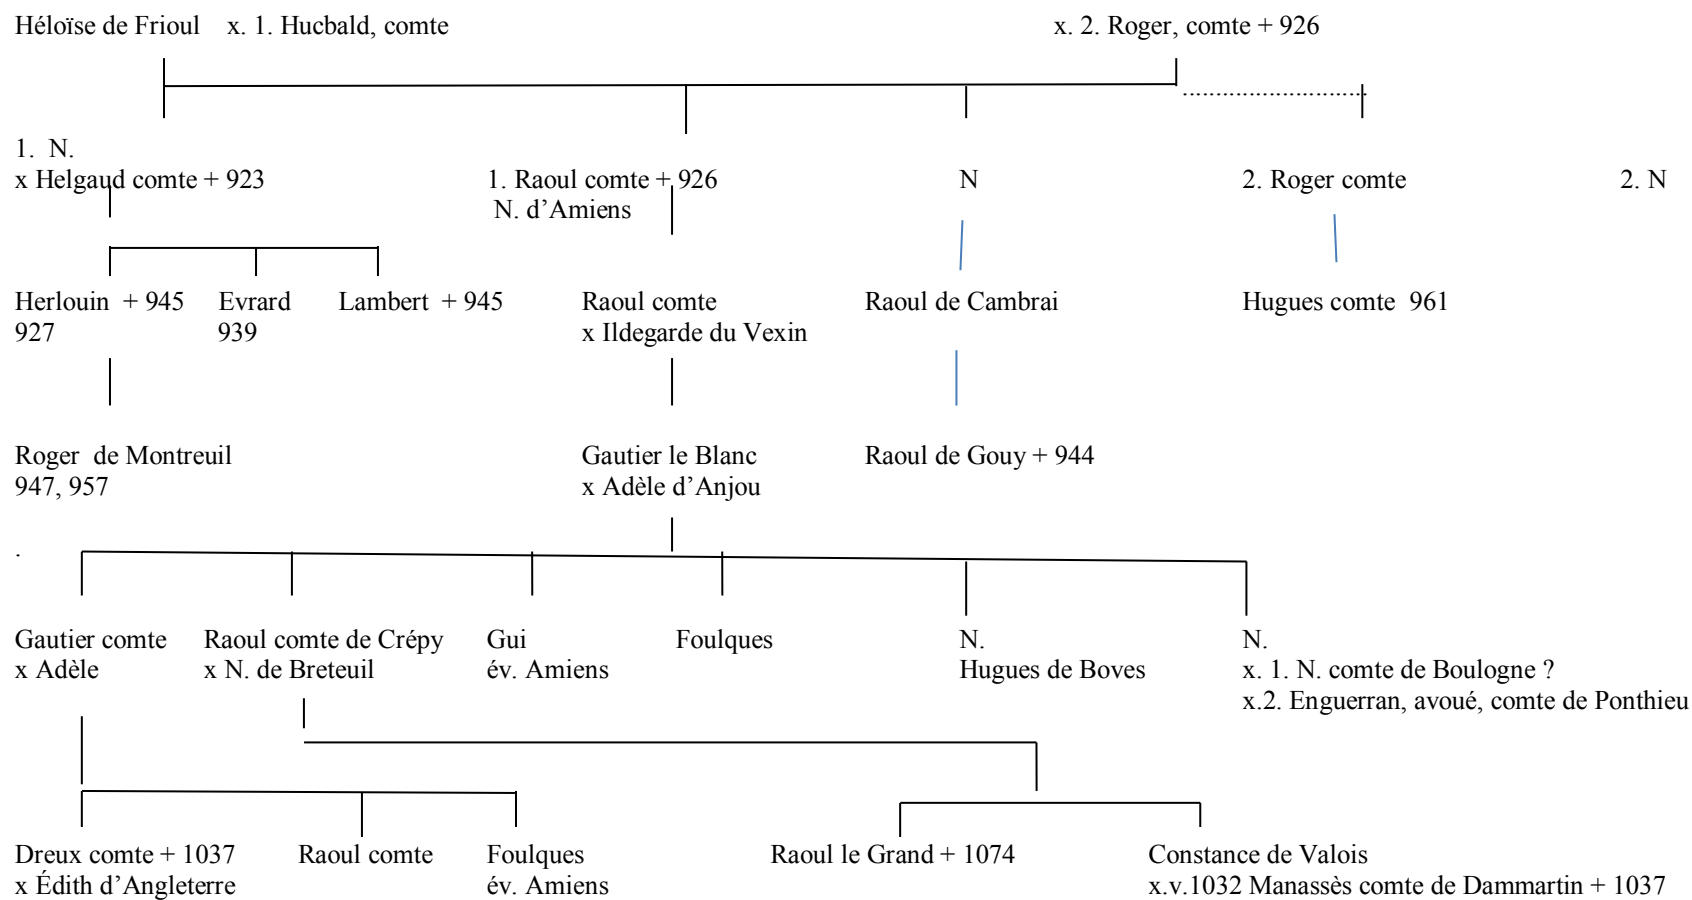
Héloïse de Frioul x. 1. Hucbald, comte x. 2. Roger, comte + 926

1. N.
x Helgaud comte + 923

1. Raoul comte + 926
N. d'Amiens

N

2. Roger comte

2. N

Herlouin + 945
927

Evrard
939

Lambert + 945

Raoul comte
x Ildegarde du Vexin

Raoul de Cambrai

Hugues comte 961

Roger de Montreuil
947, 957

Gautier le Blanc
x Adèle d'Anjou

Raoul de Gouy + 944

Gautier comte
x Adèle

Raoul comte de Crépy
x N. de Breteuil

Gui
év. Amiens

Foulques

N.
Hugues de Boves

N.
x. 1. N. comte de Boulogne ?
x.2. Enguerran, avoué, comte de Ponthieu

Dreux comte + 1037
x Édith d'Angleterre

Raoul comte

Foulques
év. Amiens

Raoul le Grand + 1074

Constance de Valois
x.v.1032 Manassès comte de Dammartin + 1037